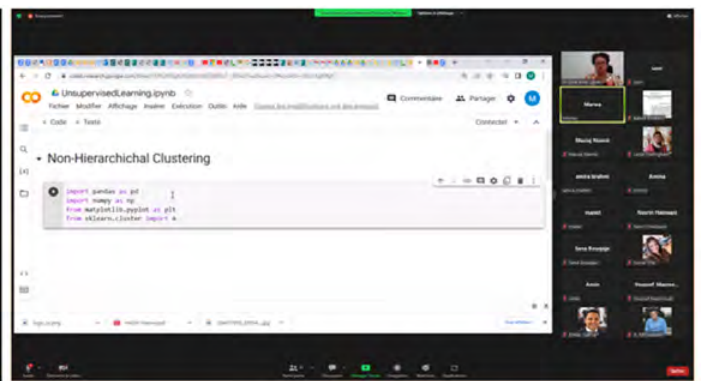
UnsupervisedLearning.ipynb
Fichier Modifier Affichage Insérer Exécution Outils Aide
Commentaire Partager
+ Code + Texte
Connecté
Non-Hierarchichal Clustering
import pandas as pd
import numpy as np
from matplotlib.pyplot as plt
from sklearn.cluster import k
Marwa
Maroq Nasrin
amira brahmi
Amina
manel
Nesrin Hamwani
Sara Rouguigi
Amin
Youssef Masmo...